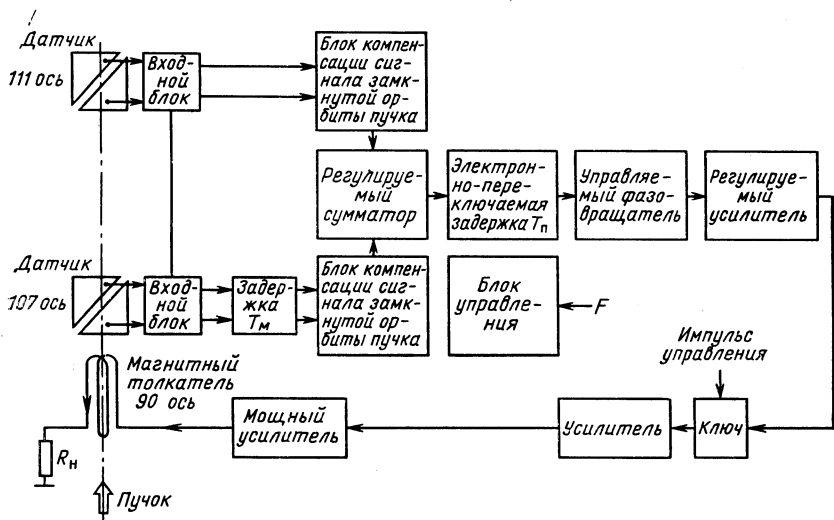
Датчик

111 ось

Входной блок

Блок компенсации сигнала замкнутой орбиты пучка

Регулируемый сумматор

Электронно-переключаемая задержка $T_п$

Управляемый фазовращатель

Регулируемый усилитель

Датчик

107 ось

Входной блок

Задержка $T_м$

Блок компенсации сигнала замкнутой орбиты пучка

Блок управления

F

Импульс управления

Магнитный толкатель 90 ось

$R_н$

Мощный усилитель

Усилитель

Ключ

Пучок